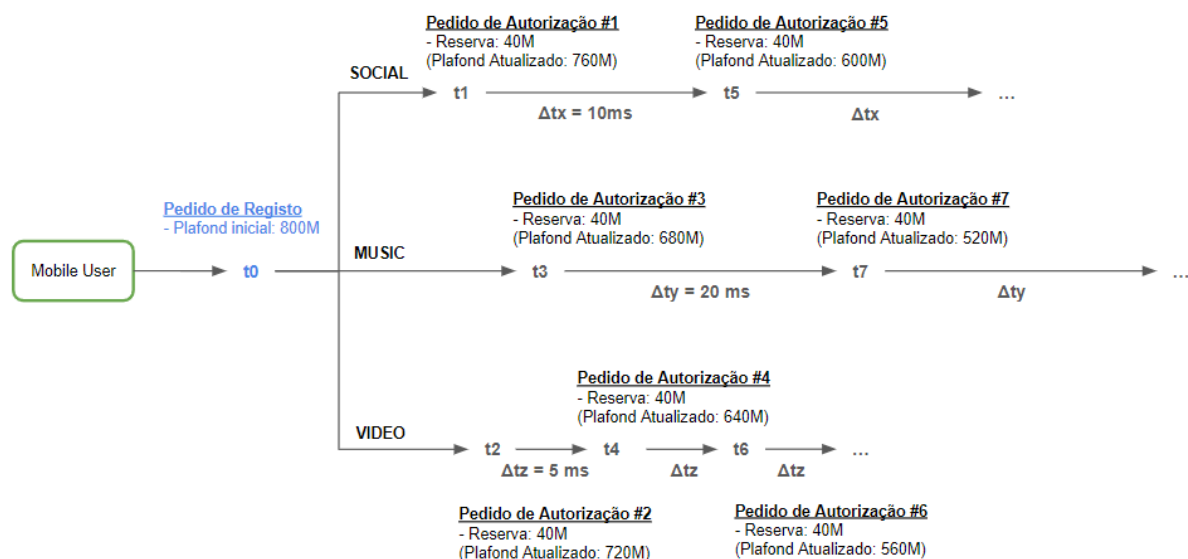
Pedido de Autorização #1
- Reserva: 40M
(Plafond Atualizado: 760M)

Pedido de Autorização #5
- Reserva: 40M
(Plafond Atualizado: 600M)

SOCIAL

t1

Δtx = 10ms

t5

Δtx

...

Pedido de Registo
- Plafond inicial: 800M

Pedido de Autorização #3
- Reserva: 40M
(Plafond Atualizado: 680M)

Pedido de Autorização #7
- Reserva: 40M
(Plafond Atualizado: 520M)

Mobile User

MUSIC

t0

t3

Δty = 20 ms

t7

Δty

...

Pedido de Autorização #4
- Reserva: 40M
(Plafond Atualizado: 640M)

VIDEO

t2

t4

t6

...

Δtz = 5 ms

Δtz

Δtz

Pedido de Autorização #2
- Reserva: 40M
(Plafond Atualizado: 720M)

Pedido de Autorização #6
- Reserva: 40M
(Plafond Atualizado: 560M)